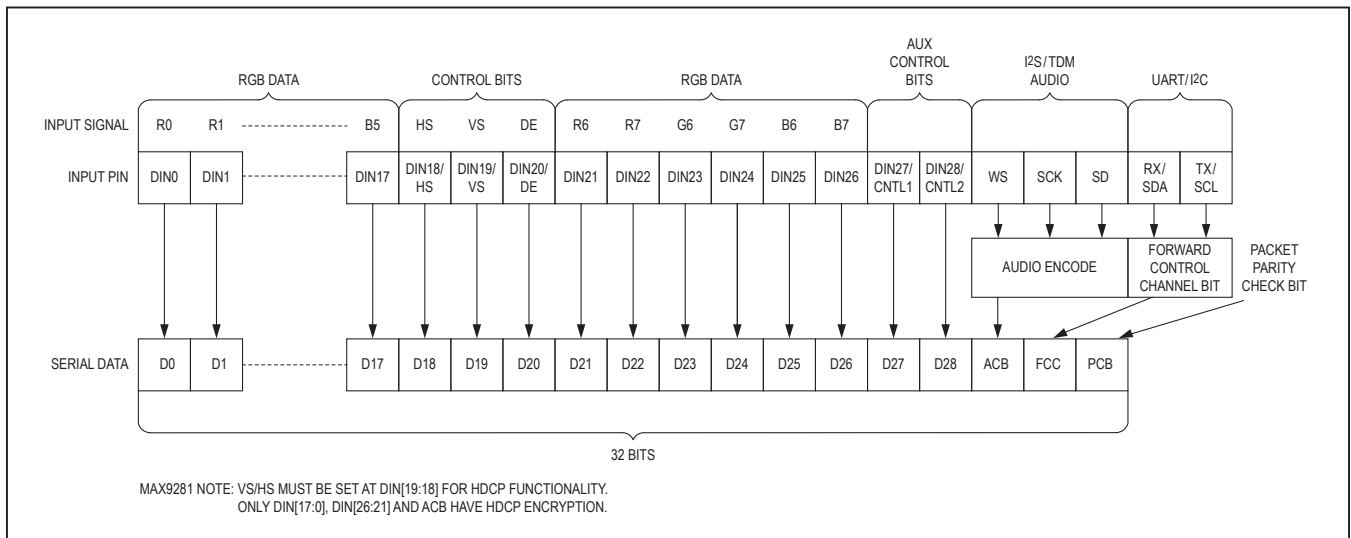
RGB DATA

CONTROL BITS

RGB DATA

AUX CONTROL BITS

I$^2$S / TDM AUDIO

UART / I$^2$C

INPUT SIGNAL R0 R1 B5 HS VS DE R6 R7 G6 G7 B6 B7

INPUT PIN DIN0 DIN1 DIN17 DIN18/ HS DIN19/ VS DIN20/ DE DIN21 DIN22 DIN23 DIN24 DIN25 DIN26 DIN27/ CNTL1 DIN28/ CNTL2 WS SCK SD RX/ SDA TX/ SCL

AUDIO ENCODE

FORWARD CONTROL CHANNEL BIT

PACKET PARITY CHECK BIT

SERIAL DATA D0 D1 D17 D18 D19 D20 D21 D22 D23 D24 D25 D26 D27 D28 ACB FCC PCB

32 BITS

MAX9281 NOTE: VS/HS MUST BE SET AT DIN[19:18] FOR HDCP FUNCTIONALITY. ONLY DIN[17:0], DIN[26:21] AND ACB HAVE HDCP ENCRYPTION.